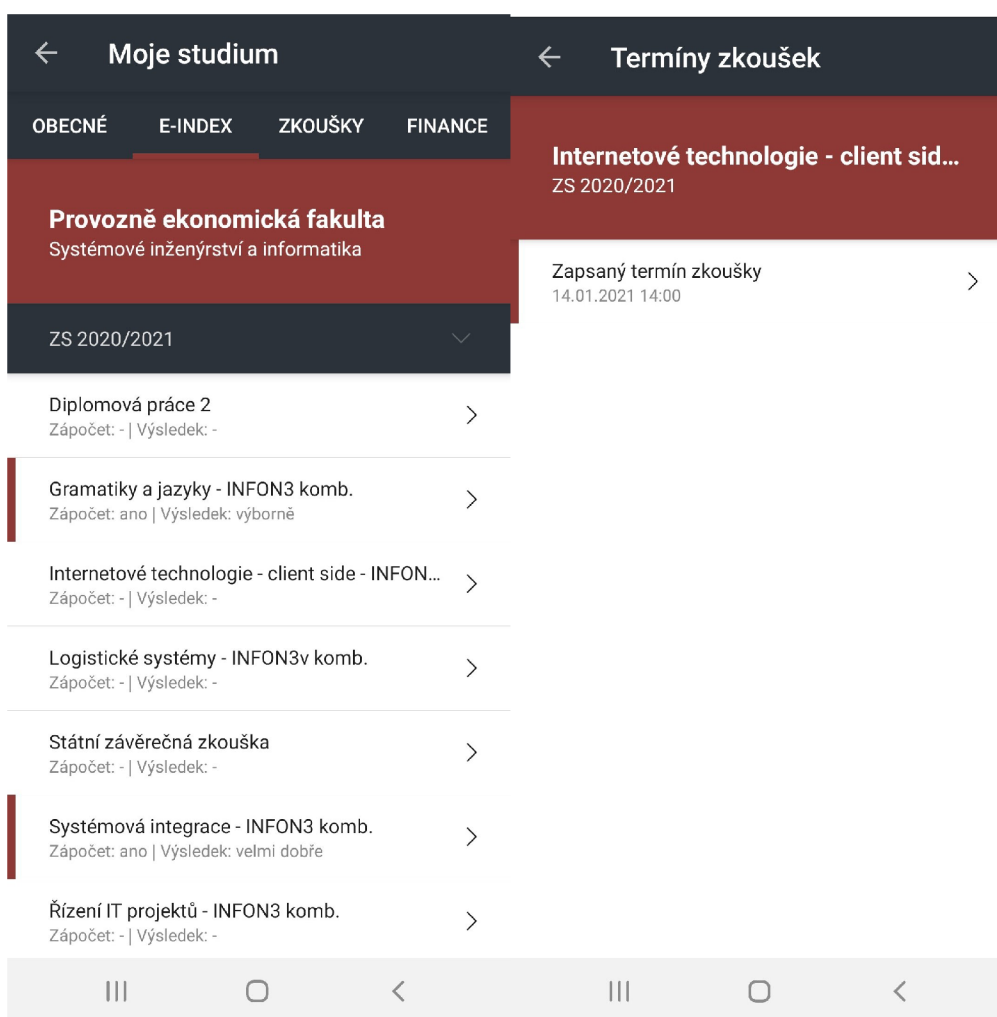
Moje studium

OBECNÉ E-INDEX ZKOUŠKY FINANCE

Provozně ekonomická fakulta
Systémové inženýrství a informatika

ZS 2020/2021

Diplomová práce 2
Zápočet: - | Výsledek: -

Gramatiky a jazyky - INFON3 komb.
Zápočet: ano | Výsledek: výborně

Internetové technologie - client side - INFON...
Zápočet: - | Výsledek: -

Logistické systémy - INFON3v komb.
Zápočet: - | Výsledek: -

Státní závěrečná zkouška
Zápočet: - | Výsledek: -

Systémová integrace - INFON3 komb.
Zápočet: ano | Výsledek: velmi dobře

Řízení IT projektů - INFON3 komb.
Zápočet: - | Výsledek: -

Termíny zkoušek

Internetové technologie - client sid...
ZS 2020/2021

Zapsaný termín zkoušky
14.01.2021 14:00